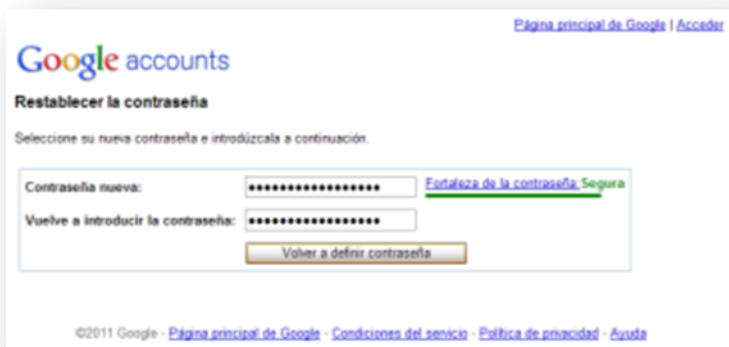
Página principal de Google | Acceder

Google accounts

Restablecer la contraseña

Seleccione su nueva contraseña e introdúzcala a continuación.

Contraseña nueva: ••••••••••••••••• Fortaleza de la contraseña: Segura

Vuelve a introducir la contraseña: •••••••••••••••••

Volver a definir contraseña

©2011 Google - Página principal de Google - Condiciones del servicio - Política de privacidad - Ayuda